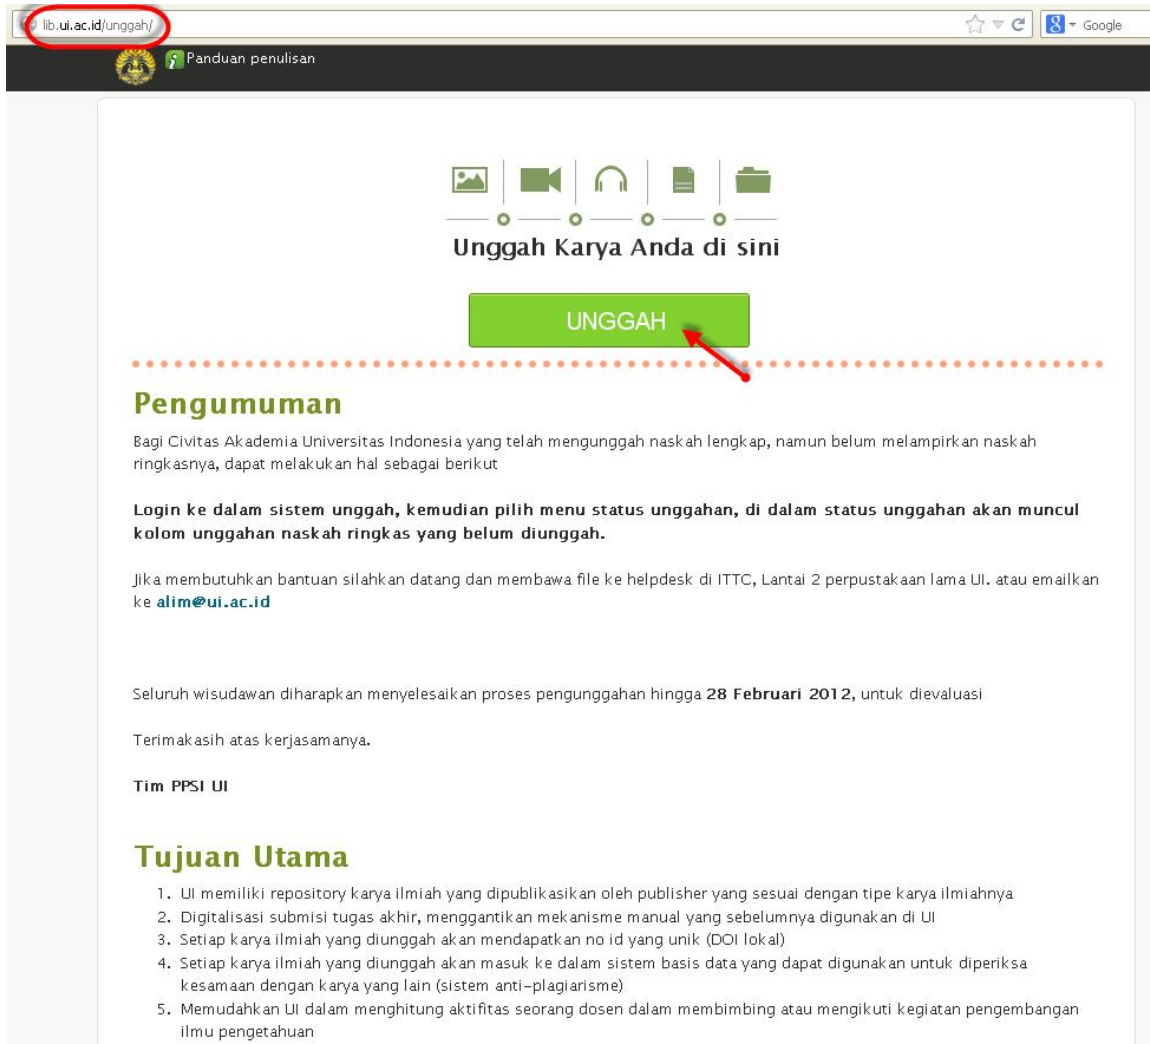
lib.ui.ac.id/unggah/

Google

Panduan penulisan

Unggah Karya Anda di sini

UNGGAH

Pengumuman

Bagi Civitas Akademia Universitas Indonesia yang telah mengunggah naskah lengkap, namun belum melampirkan naskah ringkasnya, dapat melakukan hal sebagai berikut

**Login ke dalam sistem unggah, kemudian pilih menu status unggahan, di dalam status unggahan akan muncul kolom unggahan naskah ringkas yang belum diunggah.**

Jika membutuhkan bantuan silahkan datang dan membawa file ke helpdesk di ITTC, Lantai 2 perpustakaan lama UI. atau emailkan ke alim@ui.ac.id

Seluruh wisudawan diharapkan menyelesaikan proses pengunggahan hingga **28 Februari 2012**, untuk dievaluasi

Terimakasih atas kerjasamanya.

**Tim PPSI UI**

Tujuan Utama

1. UI memiliki repository karya ilmiah yang dipublikasikan oleh publisher yang sesuai dengan tipe karya ilmiahnya
2. Digitalisasi submisi tugas akhir, menggantikan mekanisme manual yang sebelumnya digunakan di UI
3. Setiap karya ilmiah yang diunggah akan mendapatkan no id yang unik (DOI lokal)
4. Setiap karya ilmiah yang diunggah akan masuk ke dalam sistem basis data yang dapat digunakan untuk diperiksa kesamaan dengan karya yang lain (sistem anti-plagiarisme)
5. Memudahkan UI dalam menghitung aktifitas seorang dosen dalam membimbing atau mengikuti kegiatan pengembangan ilmu pengetahuan